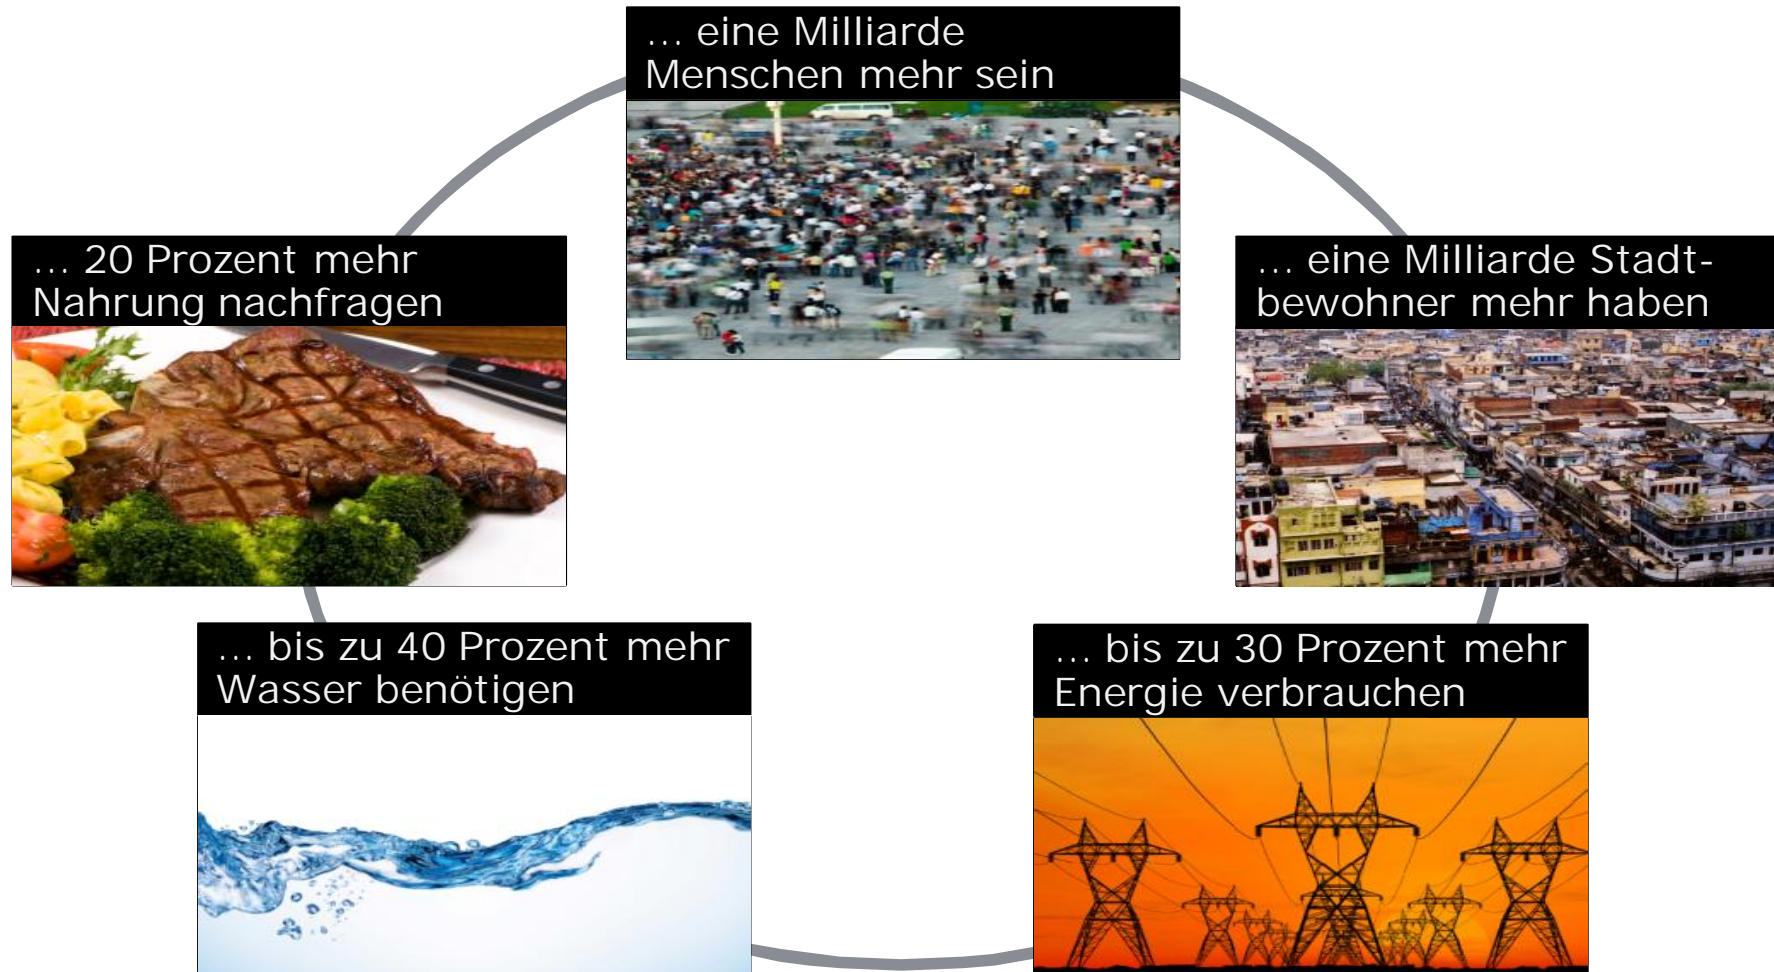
... eine Milliarde Menschen mehr sein

... eine Milliarde Stadtbewohner mehr haben

... bis zu 30 Prozent mehr Energie verbrauchen

... bis zu 40 Prozent mehr Wasser benötigen

... 20 Prozent mehr Nahrung nachfragen